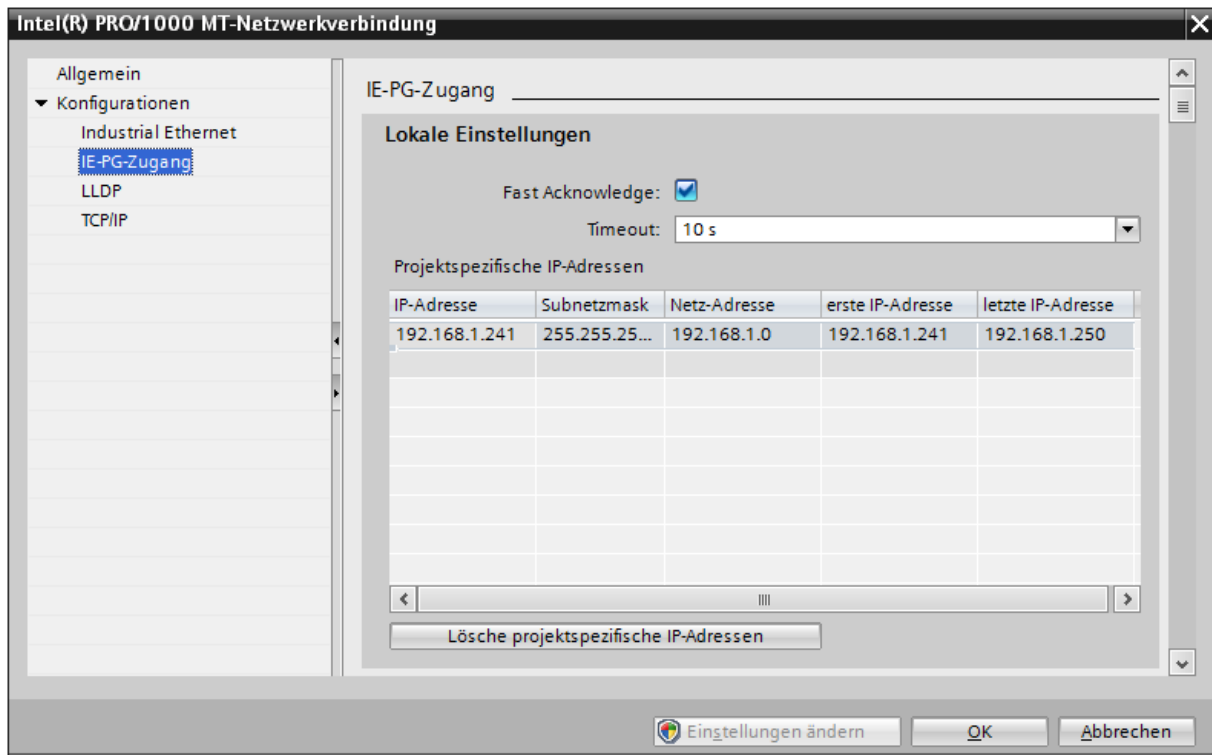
Intel(R) PRO/1000 MT-Netzwerkverbindung

Allgemein
Konfigurationen
Industrial Ethernet
IE-PG-Zugang
LLDP
TCP/IP

IE-PG-Zugang

Lokale Einstellungen

Fast Acknowledge:
Timeout: 10 s

Projektspezifische IP-Adressen

| IP-Adresse | Subnetzmask | Netz-Adresse | erste IP-Adresse | letzte IP-Adresse |
|---|---|---|---|---|
| 192.168.1.241 | 255.255.25... | 192.168.1.0 | 192.168.1.241 | 192.168.1.250 |

Lösche projektspezifische IP-Adressen

Einstellungen ändern
OK
Abbrechen